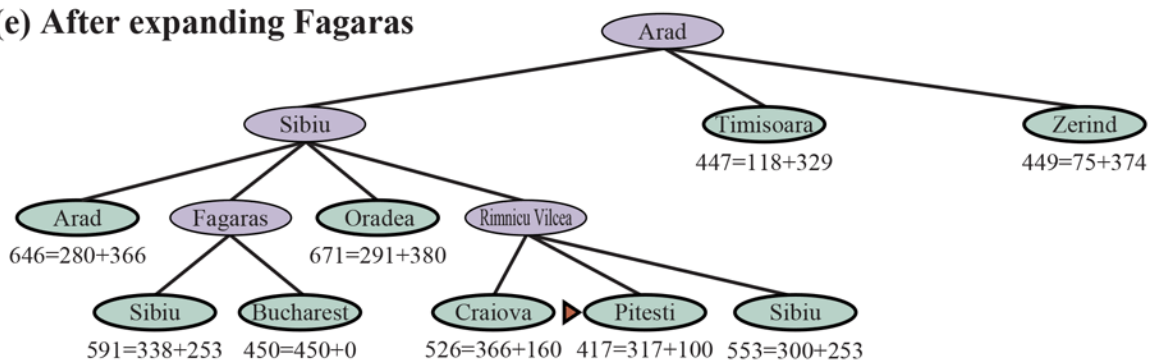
(e) After expanding Fagaras

Arad

Sibiu

Timisoara
447=118+329

Zerind
449=75+374

Arad
646=280+366

Fagaras

Oradea
671=291+380

Rimnicu Vilcea

Sibiu
591=338+253

Bucharest
450=450+0

Craiova
526=366+160

Pitesti
417=317+100

Sibiu
553=300+253